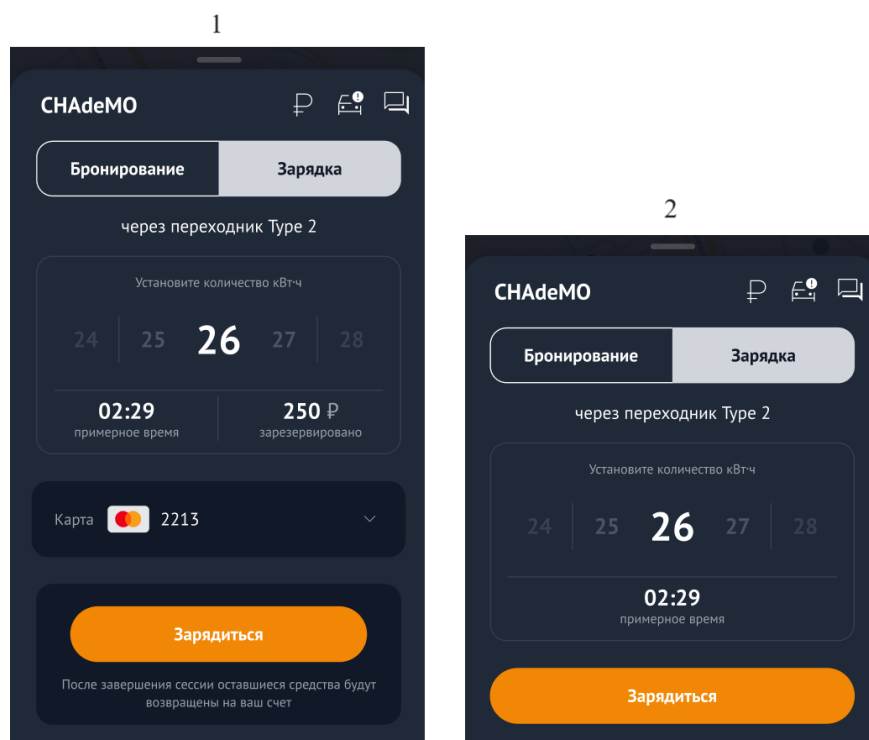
1

CHAdeMO

₽

Бронирование

Зарядка

через переходник Type 2

Установите количество кВт·ч

24 25 26 27 28

02:29
примерное время

250 ₽
зарезервировано

Карта 2213

Зарядиться

После завершения сессии оставшиеся средства будут возвращены на ваш счет

2

CHAdeMO

₽

Бронирование

Зарядка

через переходник Type 2

Установите количество кВт·ч

24 25 26 27 28

02:29
примерное время

Зарядиться